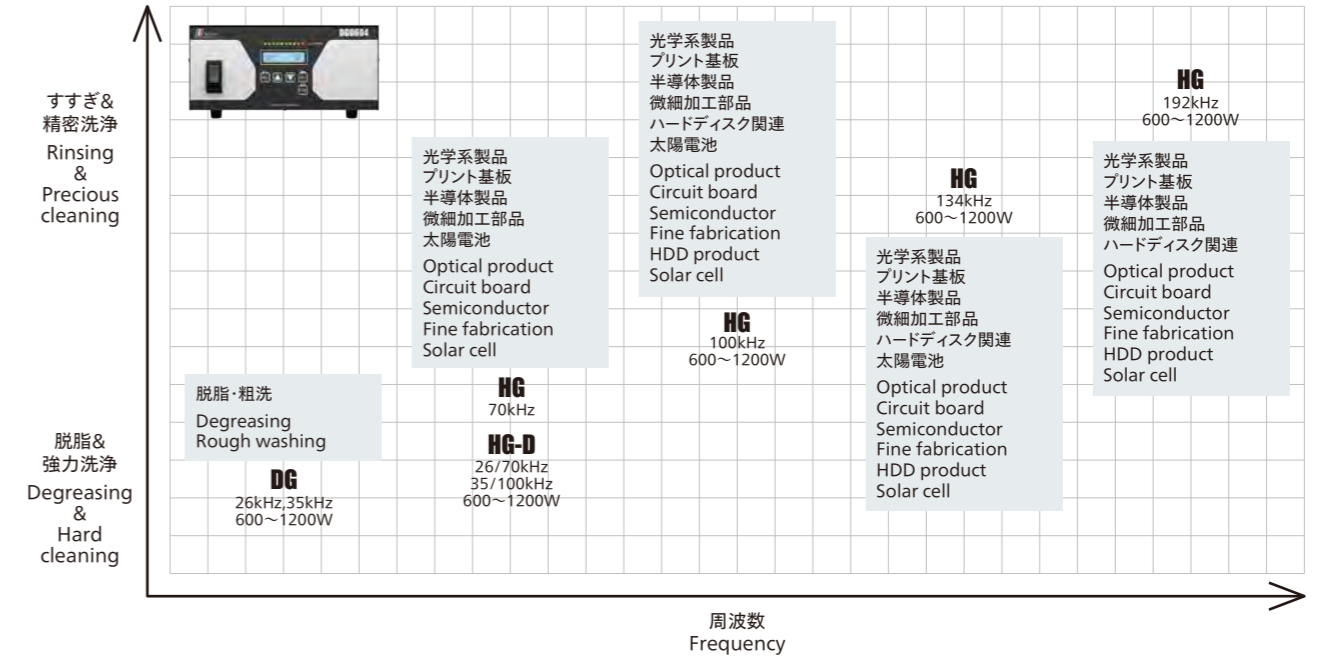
すすぎ&
精密洗浄
Rinsing
&
Precious
cleaning

脱脂&
強力洗浄
Degreasing
&
Hard
cleaning

DG0604

脱脂・粗洗
Degreasing
Rough washing

DG
26kHz,35kHz
600～1200W

光学系製品
プリント基板
半導体製品
微細加工部品
太陽電池
Optical product
Circuit board
Semiconductor
Fine fabrication
Solar cell

HG
70kHz

HG-D
26/70kHz
35/100kHz
600～1200W

光学系製品
プリント基板
半導体製品
微細加工部品
ハードディスク関連
太陽電池
Optical product
Circuit board
Semiconductor
Fine fabrication
HDD product
Solar cell

HG
100kHz
600～1200W

HG
134kHz
600～1200W

光学系製品
プリント基板
半導体製品
微細加工部品
ハードディスク関連
太陽電池
Optical product
Circuit board
Semiconductor
Fine fabrication
HDD product
Solar cell

HG
192kHz
600～1200W

光学系製品
プリント基板
半導体製品
微細加工部品
ハードディスク関連
Optical product
Circuit board
Semiconductor
Fine fabrication
HDD product
Solar cell

周波数
Frequency